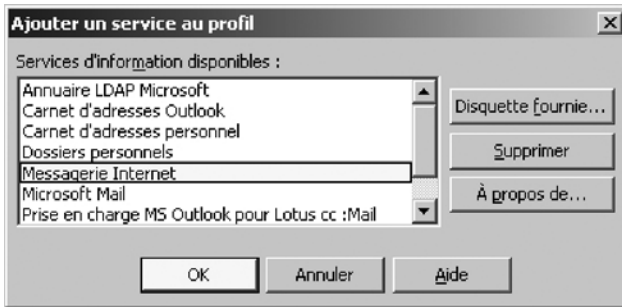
Ajouter un service au profil

Services d'information disponibles :

Annuaire LDAP Microsoft
Carnet d'adresses Outlook
Carnet d'adresses personnel
Dossiers personnels
Messagerie Internet
Microsoft Mail
Prise en charge MS Outlook pour Lotus cc :Mail

Disquette fournie...
Supprimer
À propos de...

OK
Annuler
Aide